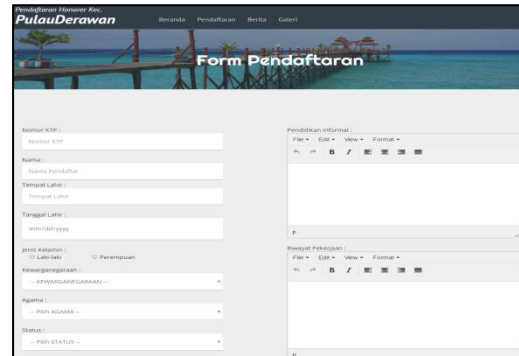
Pendaftaran Honorer Kec.
PulauDerawan
Beranda Pendaftaran Berita Galeri

Form Pendaftaran

Nomor KTP :
Nomor KTP
Nama :
Nama Pendaftar
Tempat Lahir :
Tempat Lahir
Tanggal Lahir :
mm/dd/yyyy
Jenis Kelamin :
Laki-laki Perempuan
Kewarganegaraan :
-- KEWARGANEGARAAN --
Agama :
-- Pilih AGAMA --
Status :
-- Pilih STATUS --

Pendidikan Informal :
File Edit View Format
B I
p
Riwayat Pekerjaan :
File Edit View Format
B I
p